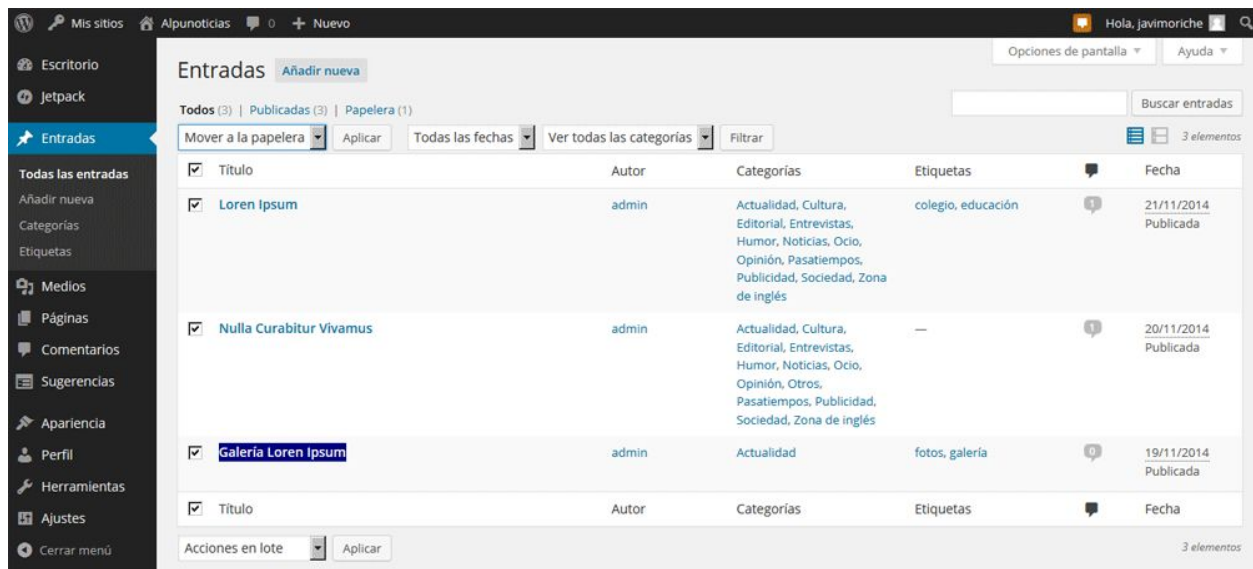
Mis sitios Alpunoticias 0 + Nuevo Hola, javimoriche

Opciones de pantalla ▼ Ayuda ▼

Escritorio
Jetpack
Entradas
Todas las entradas
Añadir nueva
Categorías
Etiquetas
Medios
Páginas
Comentarios
Sugerencias
Apariencia
Perfil
Herramientas
Ajustes
Cerrar menú

Entradas Añadir nueva

Todos (3) | Publicadas (3) | Papelera (1)

Buscar entradas

Mover a la papelera Aplicar Todas las fechas Ver todas las categorías Filtrar 3 elementos

| | Título | Autor | Categorías | Etiquetas | | Fecha |
|---|---|---|---|---|---|---|
| ☑ | Loren Ipsum | admin | Actualidad, Cultura, Editorial, Entrevistas, Humor, Noticias, Ocio, Opinión, Pasatiempos, Publicidad, Sociedad, Zona de inglés | colegio, educación | | 21/11/2014 Publicada |
| ☑ | Nulla Curabitur Vivamus | admin | Actualidad, Cultura, Editorial, Entrevistas, Humor, Noticias, Ocio, Opinión, Otros, Pasatiempos, Publicidad, Sociedad, Zona de inglés | — | | 20/11/2014 Publicada |
| ☑ | Galería Loren Ipsum | admin | Actualidad | fotos, galería | | 19/11/2014 Publicada |
| ☑ | Título | Autor | Categorías | Etiquetas | | Fecha |

Acciones en lote Aplicar 3 elementos